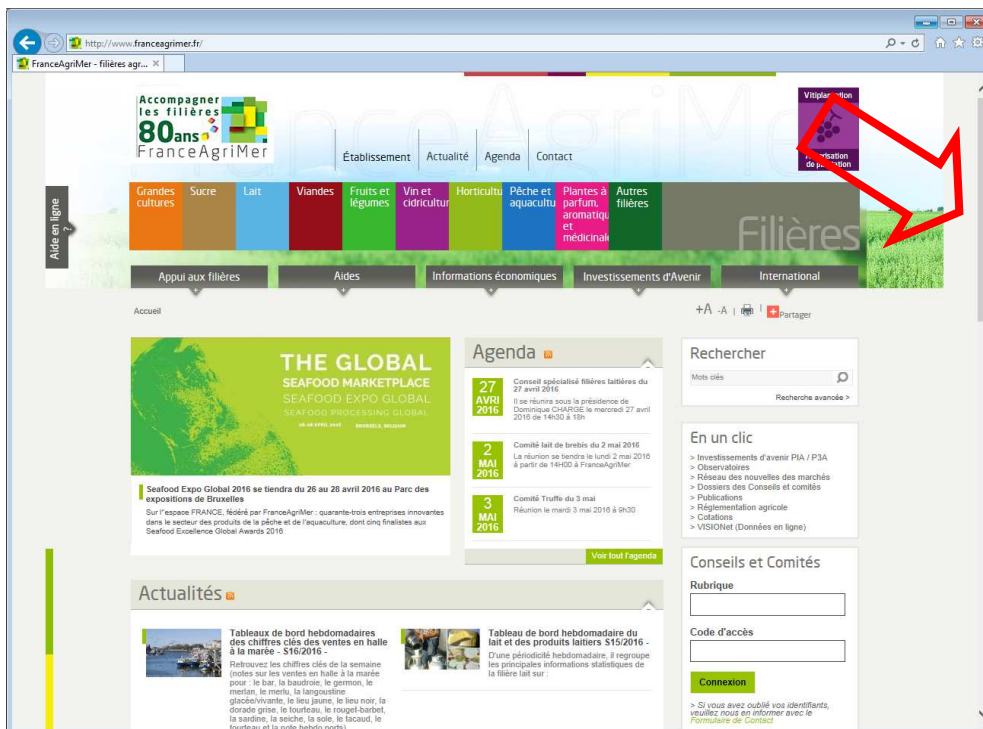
http://www.franceagrimer.fr/

FranceAgriMer - filières agr...

Accompagner les filières 80ans FranceAgriMer

Établissement | Actualité | Agenda | Contact

Vitiplantation
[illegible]isation de p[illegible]tation

Aide en ligne ?

Grandes cultures | Sucre | Lait | Viandes | Fruits et légumes | Vin et cidricultur | Horticultu | Pêche et aquacultu | Plantes à parfum, aromatiqu et médicinale | Autres filières

Filières

Appui aux filières | Aides | Informations économiques | Investissements d'Avenir | International

Accueil

+A -A | Partager

THE GLOBAL SEAFOOD MARKETPLACE
SEAFOOD EXPO GLOBAL
SEAFOOD PROCESSING GLOBAL
26-28 APRIL 2016 BRUSSELS, BELGIUM

Seafood Expo Global 2016 se tiendra du 26 au 28 avril 2016 au Parc des expositions de Bruxelles

Sur l'espace FRANCE, fédéré par FranceAgriMer : quarante-trois entreprises innovantes dans le secteur des produits de la pêche et de l'aquaculture, dont cinq finalistes aux Seafood Excellence Global Awards 2016.

Agenda

27 AVRI 2016
Conseil spécialisé filières laitières du 27 avril 2016
Il se réunira sous la présidence de Dominique CHARGE le mercredi 27 avril 2016 de 14h30 à 18h

2 MAI 2016
Comité lait de brebis du 2 mai 2016
La réunion se tiendra le lundi 2 mai 2016 à partir de 14H00 à FranceAgriMer

3 MAI 2016
Comité Truffe du 3 mai
Réunion le mardi 3 mai 2016 à 9h30

Voir tout l'agenda

Rechercher
Mots clés
Recherche avancée >

En un clic
> Investissements d'avenir PIA / P3A
> Observatoires
> Réseau des nouvelles des marchés
> Dossiers des Conseils et comités
> Publications
> Réglementation agricole
> Cotations
> VISIONet (Données en ligne)

Conseils et Comités
Rubrique
Code d'accès
Connexion
> Si vous avez oublié vos identifiants, veuillez nous en informer avec le Formulaire de Contact

Actualités

Tableaux de bord hebdomadaires des chiffres clés des ventes en halle à la marée - S16/2016 -
Retrouvez les chiffres clés de la semaine (notes sur les ventes en halle à la marée pour : le bar, la baudroie, le germon, le merlan, le merlu, la langoustine glacée/vivante, le lieu jaune, le lieu noir, la dorade grise, le tourteau, le rouget-barbet, la sardine, la seiche, la sole, le tacaud, le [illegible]

Tableau de bord hebdomadaire du lait et des produits laitiers S15/2016 -
D'une périodicité hebdomadaire, il regroupe les principales informations statistiques de la filière lait sur :